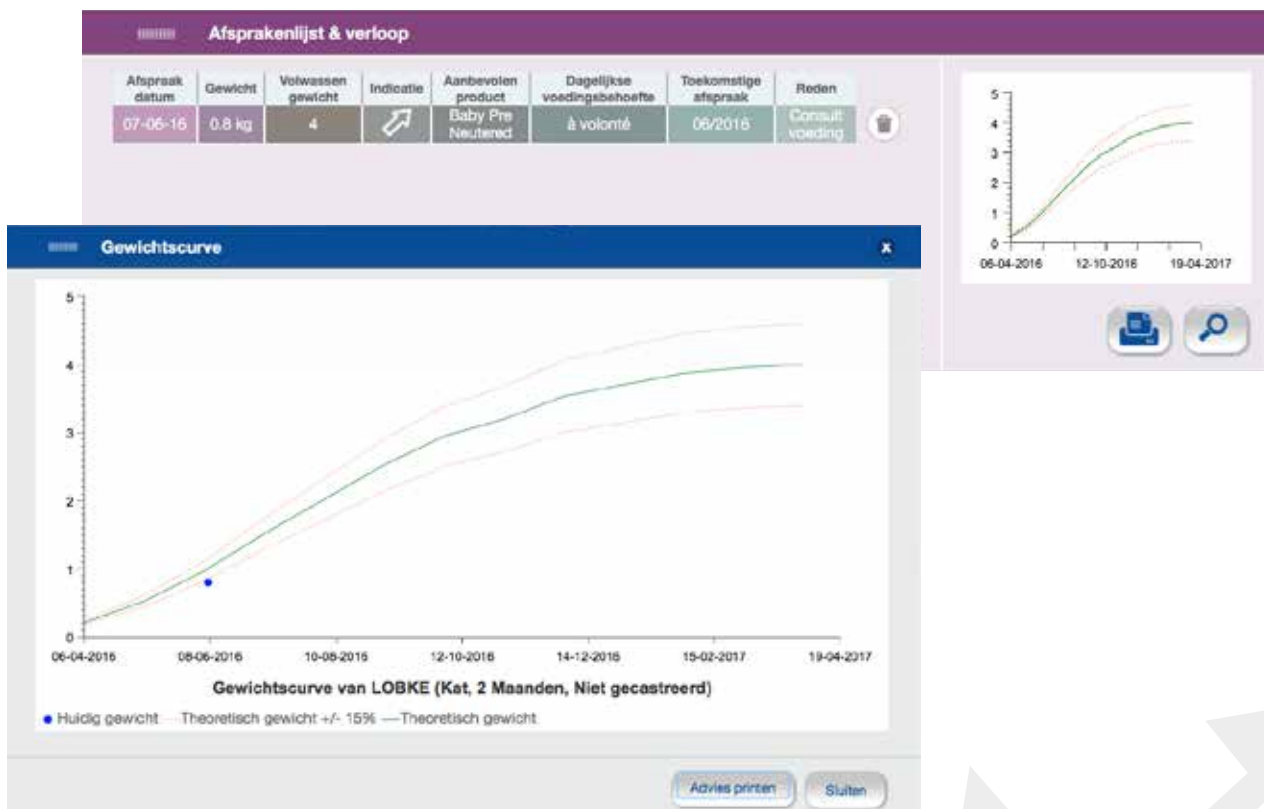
Afsprakenlijst & verloop

| Afspraak datum | Gewicht | Volwassen gewicht | Indicatie | Aanbevolen product | Dagelijkse voedingsbehoefte | Toekomstige afspraak | Reden |
|---|---|---|---|---|---|---|---|
| 07-06-16 | 0.8 kg | 4 | | Baby Pre Neutered | à volonté | 06/2016 | Consult voeding |

5
4
3
2
1
0
06-04-2016 12-10-2016 19-04-2017

Gewichtscurve

x

5
4
3
2
1
0
06-04-2016 08-06-2016 10-08-2016 12-10-2016 14-12-2016 15-02-2017 19-04-2017

Gewichtscurve van LOBKE (Kat, 2 Maanden, Niet gecastreerd)

Huidig gewicht Theoretisch gewicht +/- 15% Theoretisch gewicht

Advies printen Sluiten